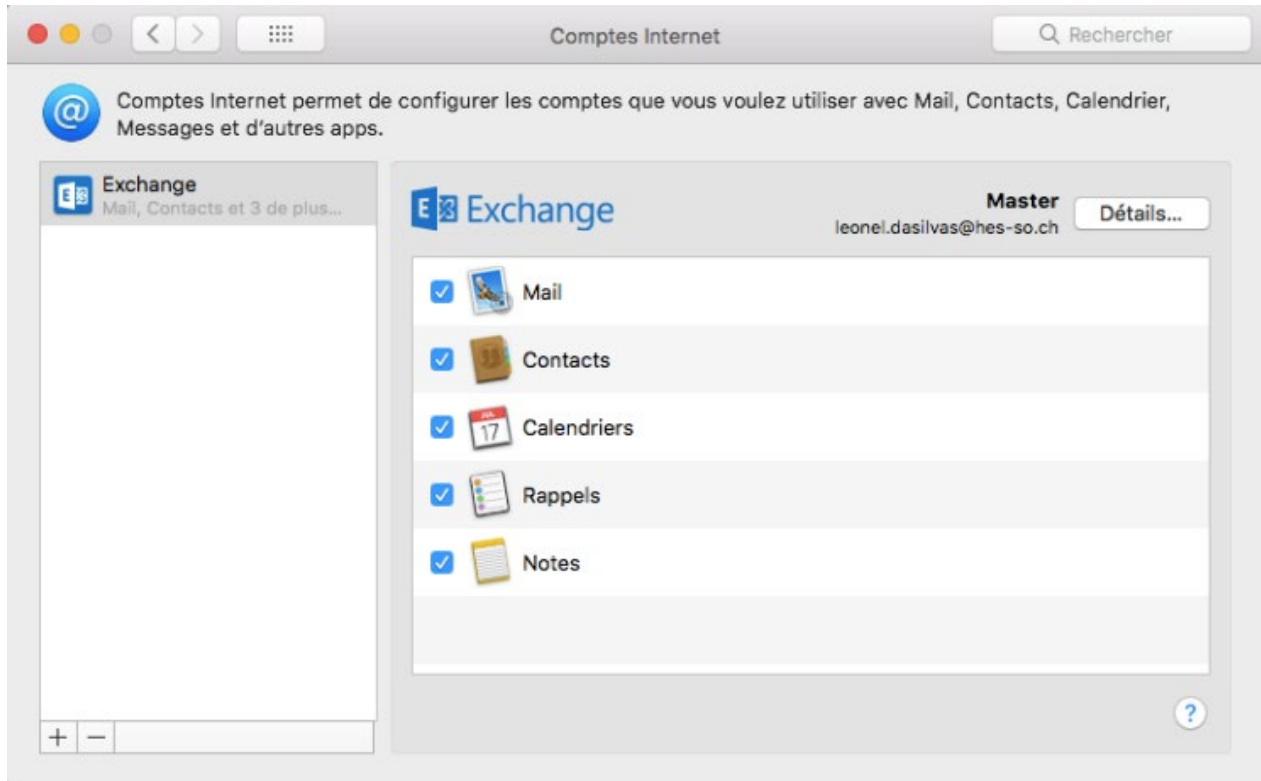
Comptes Internet

Rechercher

Comptes Internet permet de configurer les comptes que vous voulez utiliser avec Mail, Contacts, Calendrier, Messages et d'autres apps.

Exchange
Mail, Contacts et 3 de plus...

Exchange

Master
leonel.dasilvas@hes-so.ch

Détails...

Mail

Contacts

JUL
17
Calendriers

Rappels

Notes

+ −

?